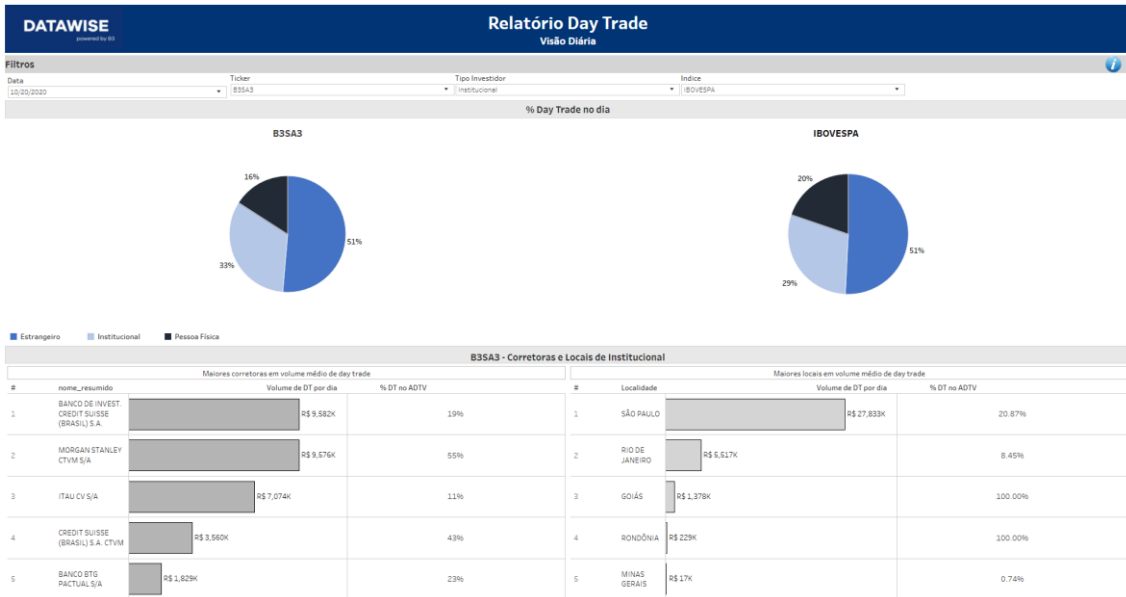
DATAWISE
powered by B3

Relatório Day Trade
Visão Diária

Filtros

Data
10/20/2020

Ticker
B3SA3

Tipo Investidor
Institucional

Indice
IBOVESPA

% Day Trade no dia

B3SA3

16%
51%
33%

IBOVESPA

20%
51%
29%

Estrangeiro Institucional Pessoa Física

B3SA3 - Corretoras e Locais de Institucional

Maiores corretoras em volume médio de day trade

| # | nome_resumido | Volume de DT por dia | % DT no ADTV |
|---|---|---|---|
| 1 | BANCO DE INVEST. CREDIT SUISSE (BRASIL) S.A. | R$ 9,582K | 19% |
| 2 | MORGAN STANLEY CTVM S/A | R$ 9,576K | 55% |
| 3 | ITAU CV S/A | R$ 7,074K | 11% |
| 4 | CREDIT SUISSE (BRASIL) S.A. CTVM | R$ 3,560K | 43% |
| 5 | BANCO BTG PACTUAL S/A | R$ 1,829K | 23% |

Maiores locais em volume médio de day trade

| # | Localidade | Volume de DT por dia | % DT no ADTV |
|---|---|---|---|
| 1 | SÃO PAULO | R$ 27,833K | 20.87% |
| 2 | RIO DE JANEIRO | R$ 5,517K | 8.45% |
| 3 | GOIÁS | R$ 1,378K | 100.00% |
| 4 | RONDÔNIA | R$ 229K | 100.00% |
| 5 | MINAS GERAIS | R$ 17K | 0.74% |